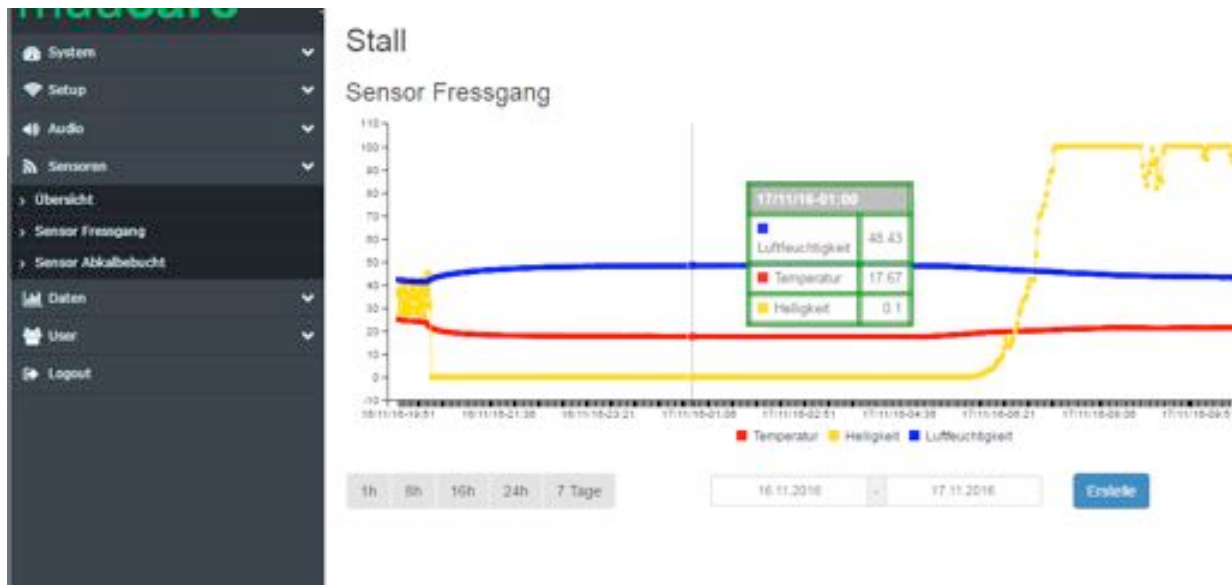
System
Setup
Audio
Sensoren
› Übersicht
› Sensor Fressgang
› Sensor Abkalbebucht
Daten
User
Logout

Stall

Sensor Fressgang

110
100
90
80
70
60
50
40
30
20
10
0
-10

17/11/16-01:00
Luftfeuchtigkeit 48.43
Temperatur 17.67
Helligkeit 0.1

16/11/16-19:51 16/11/16-21:36 16/11/16-23:21 17/11/16-01:06 17/11/16-02:51 17/11/16-04:36 17/11/16-06:21 17/11/16-08:06 17/11/16-09:5

Temperatur Helligkeit Luftfeuchtigkeit

1h 8h 16h 24h 7 Tage

16.11.2016 - 17.11.2016

Erstelle